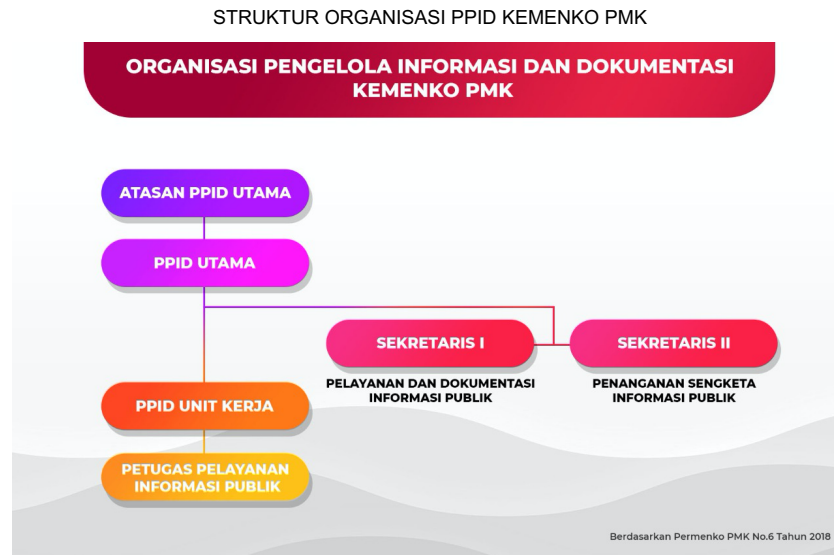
STRUKTUR ORGANISASI PPID KEMENKO PMK

ORGANISASI PENGELOLA INFORMASI DAN DOKUMENTASI KEMENKO PMK

ATASAN PPID UTAMA

PPID UTAMA

SEKRETARIS I

PELAYANAN DAN DOKUMENTASI INFORMASI PUBLIK

SEKRETARIS II

PENANGANAN SENGKETA INFORMASI PUBLIK

PPID UNIT KERJA

PETUGAS PELAYANAN INFORMASI PUBLIK

Berdasarkan Permenko PMK No.6 Tahun 2018